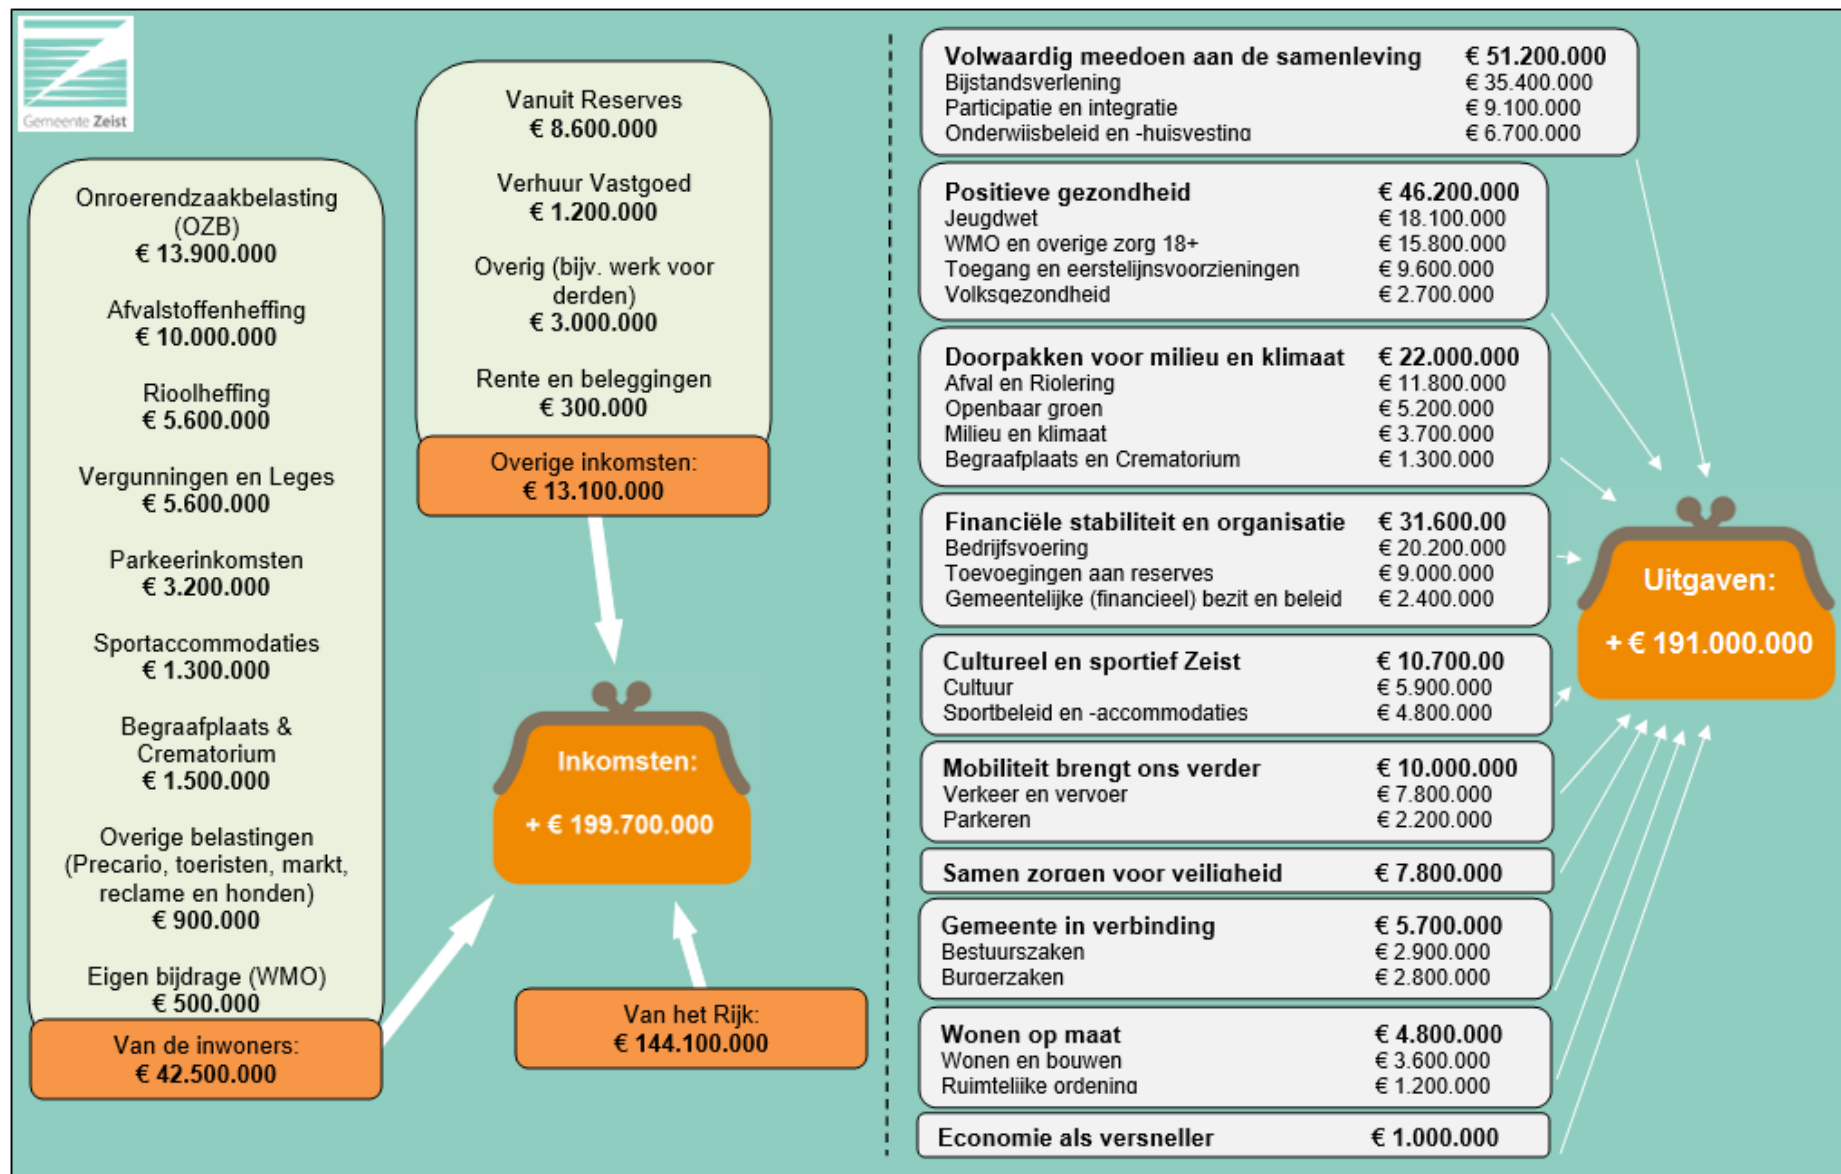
Gemeente Zeist

Onroerendzaakbelasting (OZB)
€ 13.900.000

Afvalstoffenheffing
€ 10.000.000

Rioolheffing
€ 5.600.000

Vergunningen en Leges
€ 5.600.000

Parkeerinkomsten
€ 3.200.000

Sportaccommodaties
€ 1.300.000

Begraafplaats & Crematorium
€ 1.500.000

Overige belastingen (Precario, toeristen, markt, reclame en honden)
€ 900.000

Eigen bijdrage (WMO)
€ 500.000

Van de inwoners:
€ 42.500.000

Vanuit Reserves
€ 8.600.000

Verhuur Vastgoed
€ 1.200.000

Overig (bijv. werk voor derden)
€ 3.000.000

Rente en beleggingen
€ 300.000

Overige inkomsten:
€ 13.100.000

Inkomsten:
+ € 199.700.000

Van het Rijk:
€ 144.100.000

| Volwaardig meedoen aan de samenleving | € 51.200.000 |
|---|---|
| Bijstandsverlening | € 35.400.000 |
| Participatie en integratie | € 9.100.000 |
| Onderwijsbeleid en -huisvesting | € 6.700.000 |

| Positieve gezondheid | € 46.200.000 |
|---|---|
| Jeugdwet | € 18.100.000 |
| WMO en overige zorg 18+ | € 15.800.000 |
| Toegang en eerstelijnsvoorzieningen | € 9.600.000 |
| Volksgezondheid | € 2.700.000 |

| Doorpakken voor milieu en klimaat | € 22.000.000 |
|---|---|
| Afval en Riolering | € 11.800.000 |
| Openbaar groen | € 5.200.000 |
| Milieu en klimaat | € 3.700.000 |
| Begraafplaats en Crematorium | € 1.300.000 |

| Financiële stabiliteit en organisatie | € 31.600.00 |
|---|---|
| Bedrijfsvoering | € 20.200.000 |
| Toevoegingen aan reserves | € 9.000.000 |
| Gemeentelijke (financieel) bezit en beleid | € 2.400.000 |

| Cultureel en sportief Zeist | € 10.700.00 |
|---|---|
| Cultuur | € 5.900.000 |
| Sportbeleid en -accommodaties | € 4.800.000 |

| Mobiliteit brengt ons verder | € 10.000.000 |
|---|---|
| Verkeer en vervoer | € 7.800.000 |
| Parkeren | € 2.200.000 |

| Samen zorgen voor veiligheid | € 7.800.000 |
|---|---|

| Gemeente in verbinding | € 5.700.000 |
|---|---|
| Bestuurszaken | € 2.900.000 |
| Burgerzaken | € 2.800.000 |

| Wonen op maat | € 4.800.000 |
|---|---|
| Wonen en bouwen | € 3.600.000 |
| Ruimtelijke ordening | € 1.200.000 |

| Economie als versneller | € 1.000.000 |
|---|---|

Uitgaven:
+ € 191.000.000